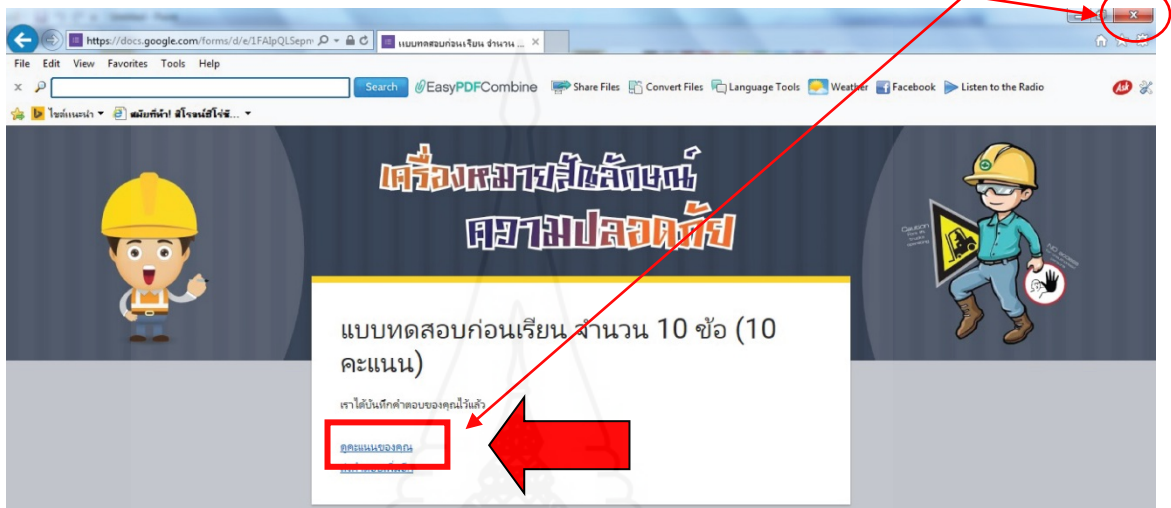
https://docs.google.com/forms/d/e/1FAIpQLSepn
แบบทดสอบก่อนเรียน จำนวน ...

File Edit View Favorites Tools Help

Search EasyPDFCombine Share Files Convert Files Language Tools Weather Facebook Listen to the Radio

ไซต์แนะนำ สมัครฟรี! สิโรจน์ฮีโร่ซี...

เครื่องหมายสัญลักษณ์ ความปลอดภัย

แบบทดสอบก่อนเรียน จำนวน 10 ข้อ (10 คะแนน)

เราได้บันทึกคำตอบของคุณไว้แล้ว

ดูคะแนนของคุณ
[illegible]